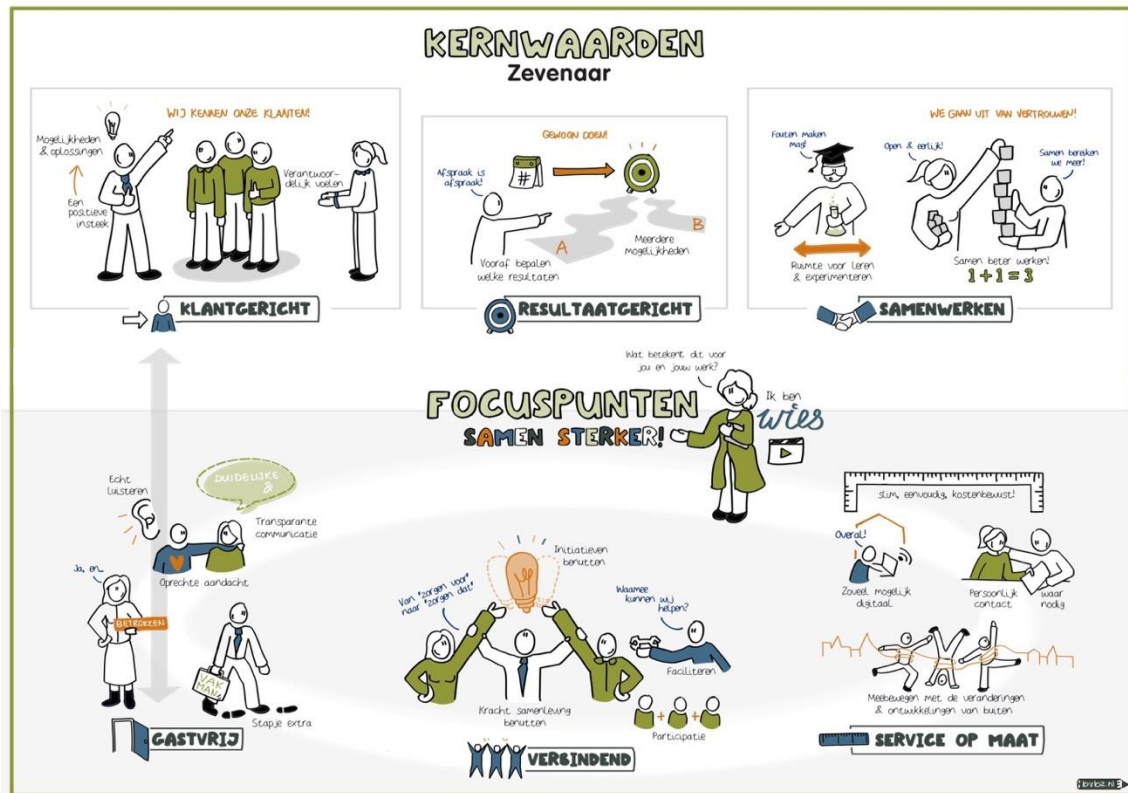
KERNWAARDEN
Zevenaar

WIJ KENNEN ONZE KLANTEN!
Mogelijkheden & oplossingen
Een positieve insteek
Verantwoordelijk voelen
KLANTGERICHT

GEWOON DOEN!
Afspraak is afspraak!
#
A
B
Vooraf bepalen welke resultaten
Meerdere mogelijkheden
RESULTAATGERICHT

WE GAAN UIT VAN VERTROUWEN!
Fouten maken mag!
Open & eerlijk!
Samen bereiken we meer!
Ruimte voor leren & experimenteren
Samen beter werken!
1 + 1 = 3
SAMENWERKEN

Wat betekent dit voor jou en jouw werk?
Ik ben Wies

FOCUSPUNTEN
SAMEN STERKER!

Echt luisteren
DUIDELIJKE &
Transparante communicatie
Oprechte aandacht
Ja, en...
BETROKKEN
VAKMAN
Stapje extra
GASTVRIJ

Van "zorgen voor" naar "zorgen dat"
Initiatieven benutten
Waarmee kunnen wij helpen?
Faciliteren
Kracht samenleving benutten
Participatie
VERBINDEND

slim, eenvoudig, kostenbewust!
Overal!
Zoveel mogelijk digitaal
Persoonlijk contact waar nodig
Meebewegen met de veranderingen & ontwikkelingen van buiten
SERVICE OP MAAT

beeldenzo